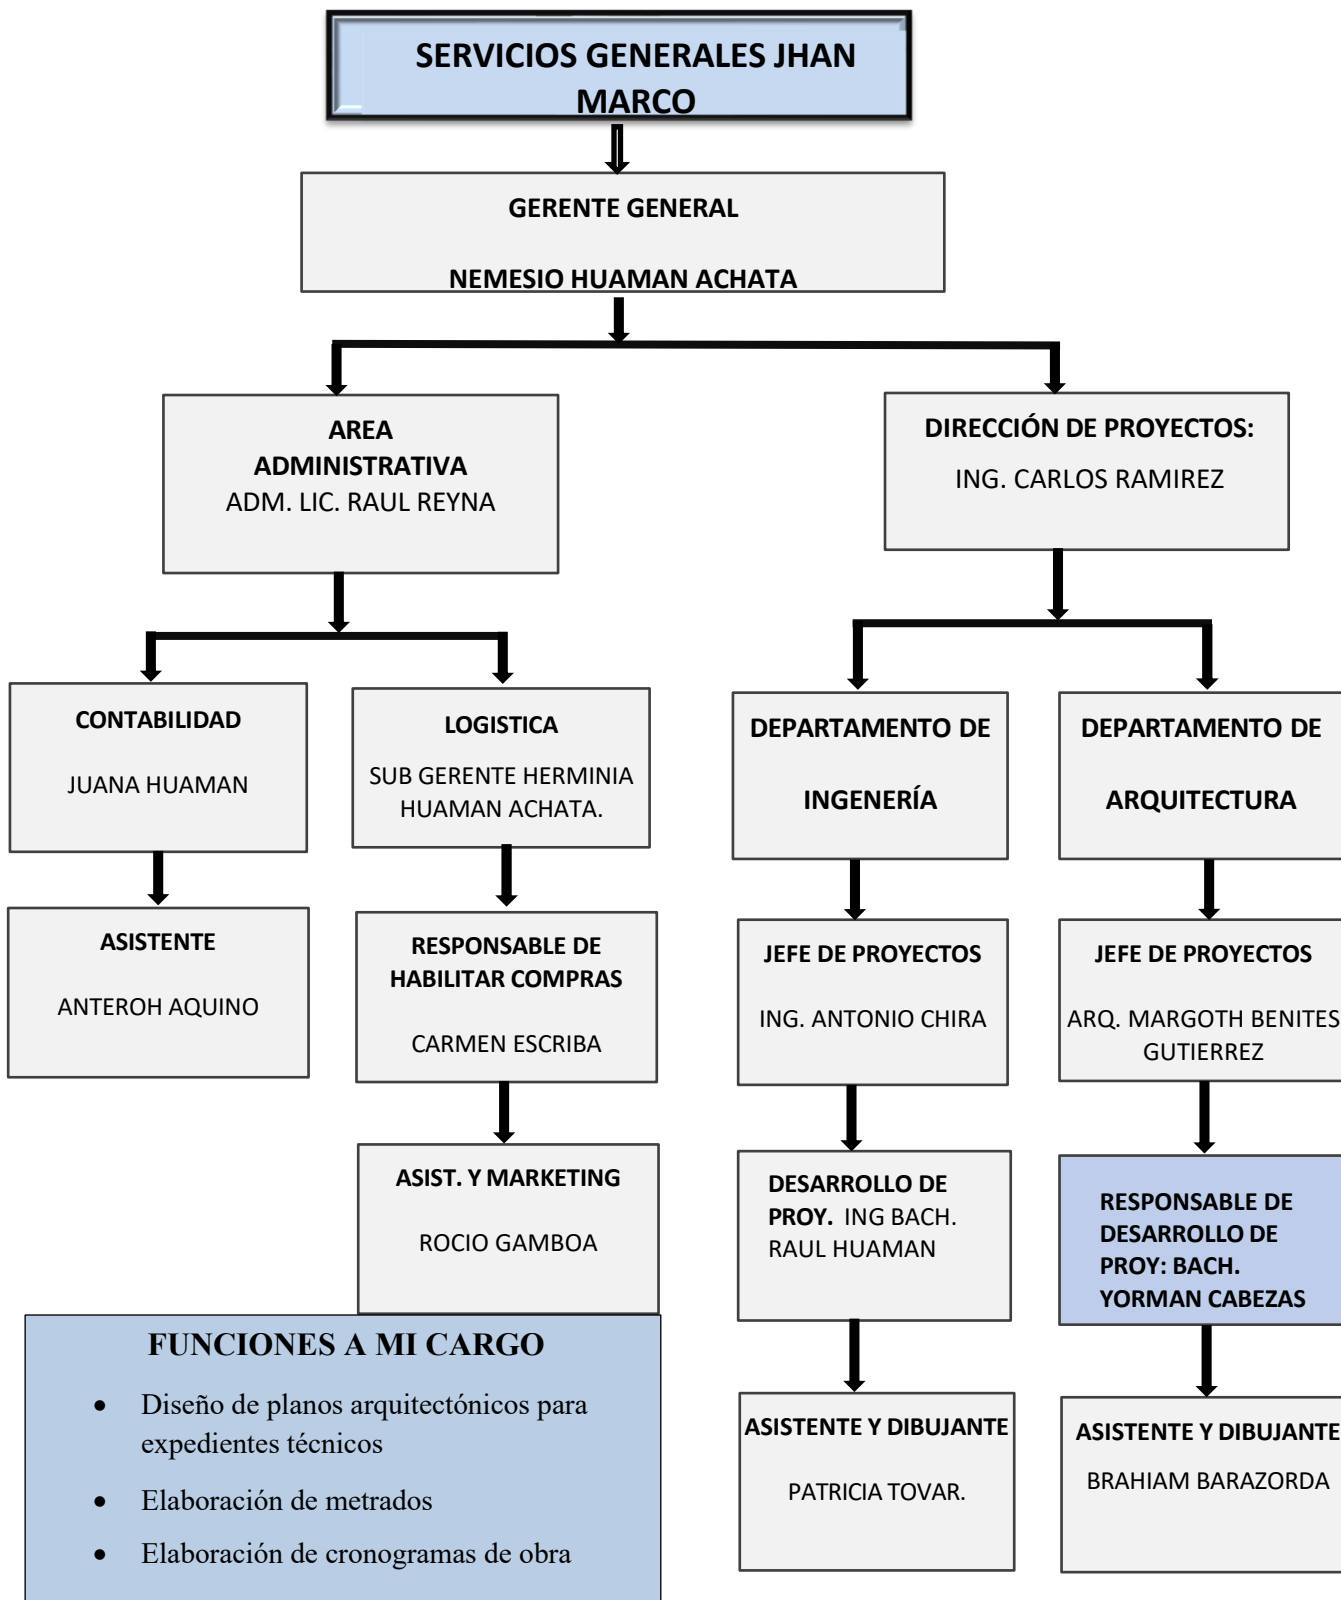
SERVICIOS GENERALES JHAN MARCO

GERENTE GENERAL

NEMESIO HUAMAN ACHATA

AREA ADMINISTRATIVA
ADM. LIC. RAUL REYNA

DIRECCIÓN DE PROYECTOS:
ING. CARLOS RAMIREZ

CONTABILIDAD

JUANA HUAMAN

ASISTENTE

ANTEROH AQUINO

LOGISTICA

SUB GERENTE HERMINIA HUAMAN ACHATA.

RESPONSABLE DE HABILITAR COMPRAS

CARMEN ESCRIBA

ASIST. Y MARKETING

ROCIO GAMBOA

DEPARTAMENTO DE

INGENERÍA

JEFE DE PROYECTOS

ING. ANTONIO CHIRA

DESARROLLO DE PROY. ING BACH. RAUL HUAMAN

ASISTENTE Y DIBUJANTE

PATRICIA TOVAR.

DEPARTAMENTO DE

ARQUITECTURA

JEFE DE PROYECTOS

ARQ. MARGOTH BENITES GUTIERREZ

RESPONSABLE DE DESARROLLO DE PROY: BACH. YORMAN CABEZAS

ASISTENTE Y DIBUJANTE

BRAHIAM BARAZORDA

FUNCIONES A MI CARGO

- Diseño de planos arquitectónicos para expedientes técnicos
- Elaboración de metrados
- Elaboración de cronogramas de obra